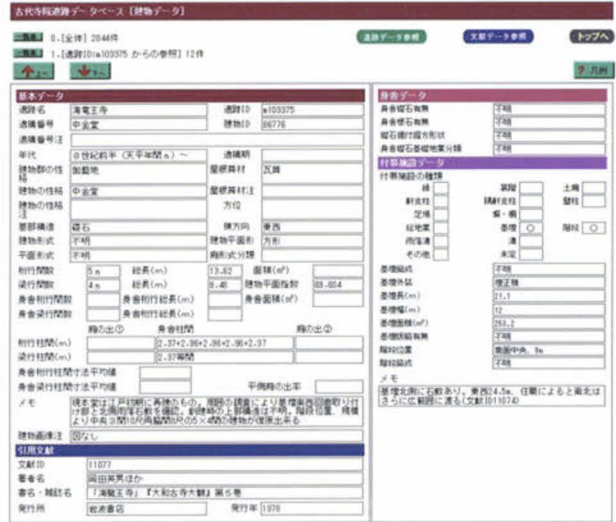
古代寺院遺跡データベース［建物データ］

一覧表 0.［全体］2844件
一覧表 1.［遺跡ID:a103375 からの参照］12件

遺跡データ参照　文献データ参照　トップへ

↑上へ　↓下へ　？凡例

基本データ

| 遺跡名 | 海竜王寺 | 遺跡ID | a103375 |
|---|---|---|---|
| 遺構番号 | 中金堂 | 建物ID | B8776 |
| 遺構番号注 | | | |
| 年代 | 8世紀前半（天平年間カ）～ | 遺構期 | |
| 建物群の性格 | 伽藍地 | 屋根葺材 | 瓦葺 |
| 建物の性格 | 中金堂 | 屋根葺材注 | |
| 建物の性格注 | | 方位 | |
| 基部構造 | 礎石 | 棟方向 | 東西 |
| 建物形式 | 不明 | 建物平面形 | 方形 |
| 平面形式 | 不明 | 掘削式分類 | 不明 |

| 桁行間数 | 5 ㎜ | 総長（m） | 13.82 | 面積（㎡） | |
|---|---|---|---|---|---|
| 梁行間数 | 4 ㎜ | 総長（m） | 8.40 | 建物平面指数 | 60.604 |
| 身舎桁行間数 | | 身舎桁行総長（m） | | 身舎面積（㎡） | |
| 身舎梁行間数 | | 身舎梁行総長（m） | | | |

| | 庇の出① | 身舎柱間 | 庇の出② |
|---|---|---|---|
| 桁行柱間（m） | | 2.37+2.96+2.96+2.96+2.37 | |
| 梁行柱間（m） | | 2.37等間 | |

身舎桁行柱間寸法平均値
身舎梁行柱間寸法平均値　平側廂の出率

メモ　現本堂は江戸初期に再建のもの。創建の遺構により基壇周囲の石敷り付け部と北側桁行の柱を確認。創建時の上層構造は不明。基壇石組、掘り残りより中央3間10尺両脇間8尺の5×4間の建物が復原出来る

建物画像注　図なし

引用文献

| 文献ID | 11077 | | |
|---|---|---|---|
| 著者名 | 岡田英男ほか | | |
| 書名・雑誌名 | 『海龍王寺』『大和古寺大観』第5巻 | | |
| 発行所 | 岩波書店 | 発行年 | 1978 |

身舎データ

| 身舎桁石有無 | 不明 |
|---|---|
| 身舎梁石有無 | 不明 |
| 桁石据付掘方形状 | 不明 |
| 身舎桁石基礎地業分類 | 不明 |

付帯施設データ

付帯施設の種類
縁　　雨落　　土廂
軒支柱　隅軒支柱　壁柱
足場　　柵・棚
縁束　　基壇 ○　　階段 ○
雨落溝　　溝
その他　　未定

| 基壇形式 | 不明 |
|---|---|
| 基壇外装 | 壇正積 |
| 基壇長（m） | 21.1 |
| 基壇幅（m） | 12 |
| 基壇面積（㎡） | 253.2 |
| 基壇階段有無 | 不明 |
| 階段位置 | 東面中央、3m |
| 階段形式 | 不明 |

メモ　基壇北側に石敷あり、東西24.5m、往時によると南北はさらに広範囲に渡る（文献ID11074）